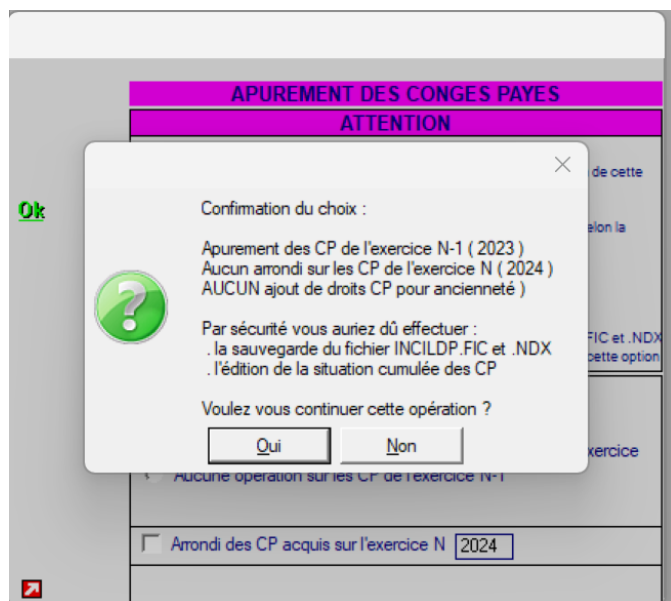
APUREMENT DES CONGES PAYES

ATTENTION

Ok

de cette

elon la

FIC et .NDX
cette option

exercice

Aucune opération sur les CP de l'exercice N-1

Arrondi des CP acquis sur l'exercice N 2024

×

Confirmation du choix :

Apurement des CP de l'exercice N-1 ( 2023 )
Aucun arrondi sur les CP de l'exercice N ( 2024 )
AUCUN ajout de droits CP pour ancienneté )

Par sécurité vous auriez dû effectuer :
. la sauvegarde du fichier INCILDP.FIC et .NDX
. l'édition de la situation cumulée des CP

Voulez vous continuer cette opération ?

Oui

Non